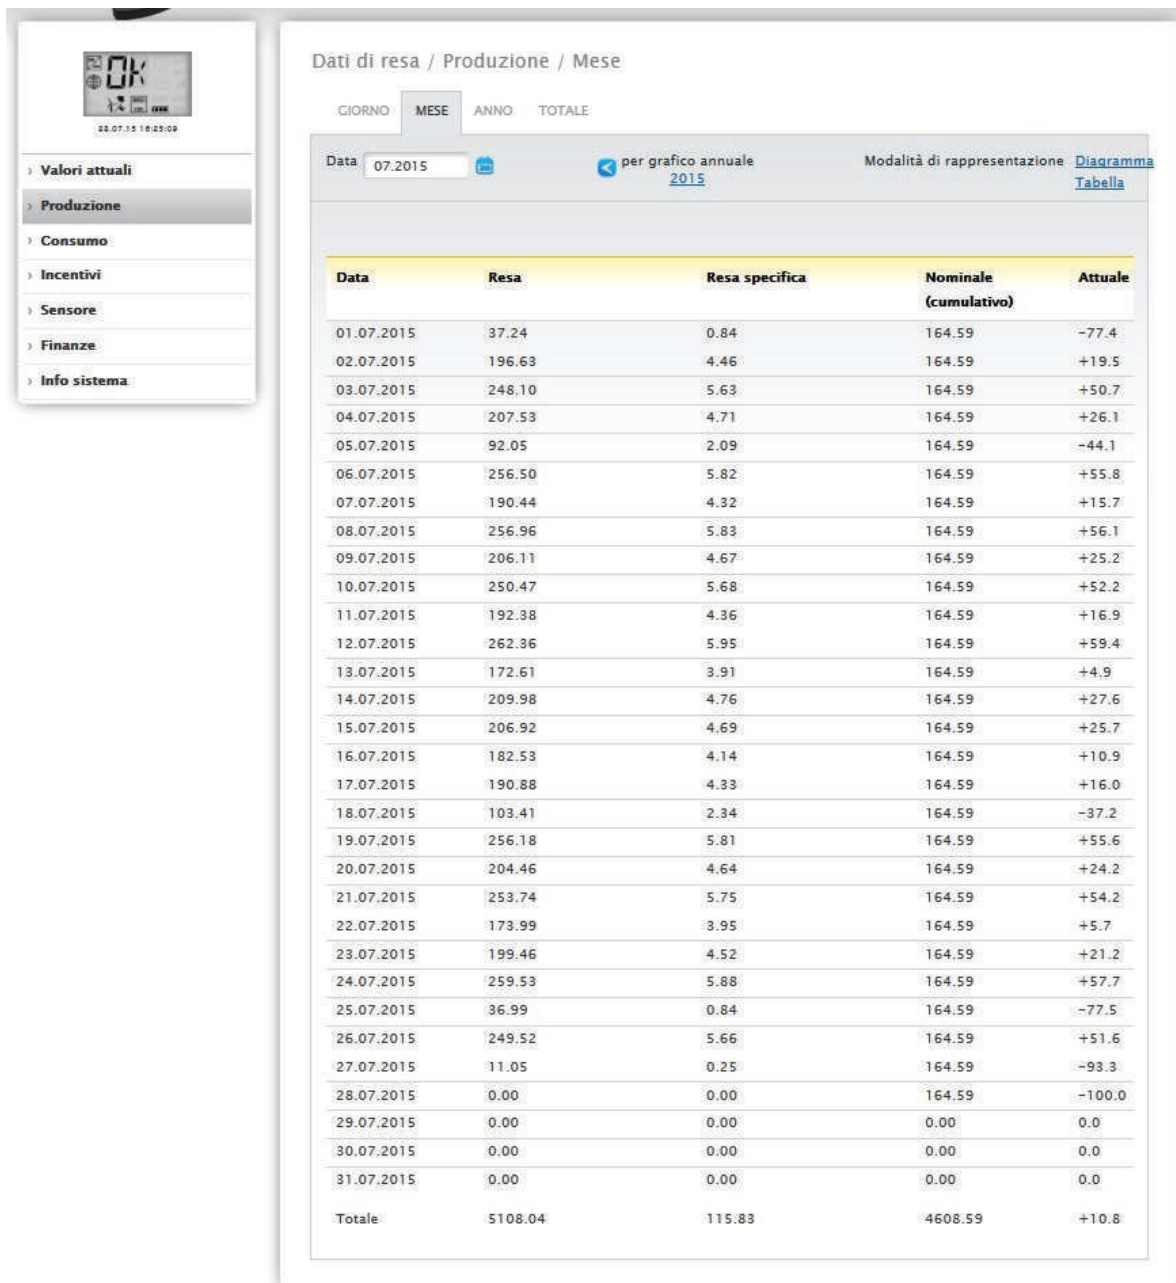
OK
28.07.15 16:25:09

Valori attuali
Produzione
Consumo
Incentivi
Sensore
Finanze
Info sistema

Dati di resa / Produzione / Mese

GIORNO MESE ANNO TOTALE

Data 07.2015

per grafico annuale 2015

Modalità di rappresentazione Diagramma Tabella

| Data | Resa | Resa specifica | Nominale (cumulativo) | Attuale |
|---|---|---|---|---|
| 01.07.2015 | 37.24 | 0.84 | 164.59 | -77.4 |
| 02.07.2015 | 196.63 | 4.46 | 164.59 | +19.5 |
| 03.07.2015 | 248.10 | 5.63 | 164.59 | +50.7 |
| 04.07.2015 | 207.53 | 4.71 | 164.59 | +26.1 |
| 05.07.2015 | 92.05 | 2.09 | 164.59 | -44.1 |
| 06.07.2015 | 256.50 | 5.82 | 164.59 | +55.8 |
| 07.07.2015 | 190.44 | 4.32 | 164.59 | +15.7 |
| 08.07.2015 | 256.96 | 5.83 | 164.59 | +56.1 |
| 09.07.2015 | 206.11 | 4.67 | 164.59 | +25.2 |
| 10.07.2015 | 250.47 | 5.68 | 164.59 | +52.2 |
| 11.07.2015 | 192.38 | 4.36 | 164.59 | +16.9 |
| 12.07.2015 | 262.36 | 5.95 | 164.59 | +59.4 |
| 13.07.2015 | 172.61 | 3.91 | 164.59 | +4.9 |
| 14.07.2015 | 209.98 | 4.76 | 164.59 | +27.6 |
| 15.07.2015 | 206.92 | 4.69 | 164.59 | +25.7 |
| 16.07.2015 | 182.53 | 4.14 | 164.59 | +10.9 |
| 17.07.2015 | 190.88 | 4.33 | 164.59 | +16.0 |
| 18.07.2015 | 103.41 | 2.34 | 164.59 | -37.2 |
| 19.07.2015 | 256.18 | 5.81 | 164.59 | +55.6 |
| 20.07.2015 | 204.46 | 4.64 | 164.59 | +24.2 |
| 21.07.2015 | 253.74 | 5.75 | 164.59 | +54.2 |
| 22.07.2015 | 173.99 | 3.95 | 164.59 | +5.7 |
| 23.07.2015 | 199.46 | 4.52 | 164.59 | +21.2 |
| 24.07.2015 | 259.53 | 5.88 | 164.59 | +57.7 |
| 25.07.2015 | 36.99 | 0.84 | 164.59 | -77.5 |
| 26.07.2015 | 249.52 | 5.66 | 164.59 | +51.6 |
| 27.07.2015 | 11.05 | 0.25 | 164.59 | -93.3 |
| 28.07.2015 | 0.00 | 0.00 | 164.59 | -100.0 |
| 29.07.2015 | 0.00 | 0.00 | 0.00 | 0.0 |
| 30.07.2015 | 0.00 | 0.00 | 0.00 | 0.0 |
| 31.07.2015 | 0.00 | 0.00 | 0.00 | 0.0 |
| Totale | 5108.04 | 115.83 | 4608.59 | +10.8 |